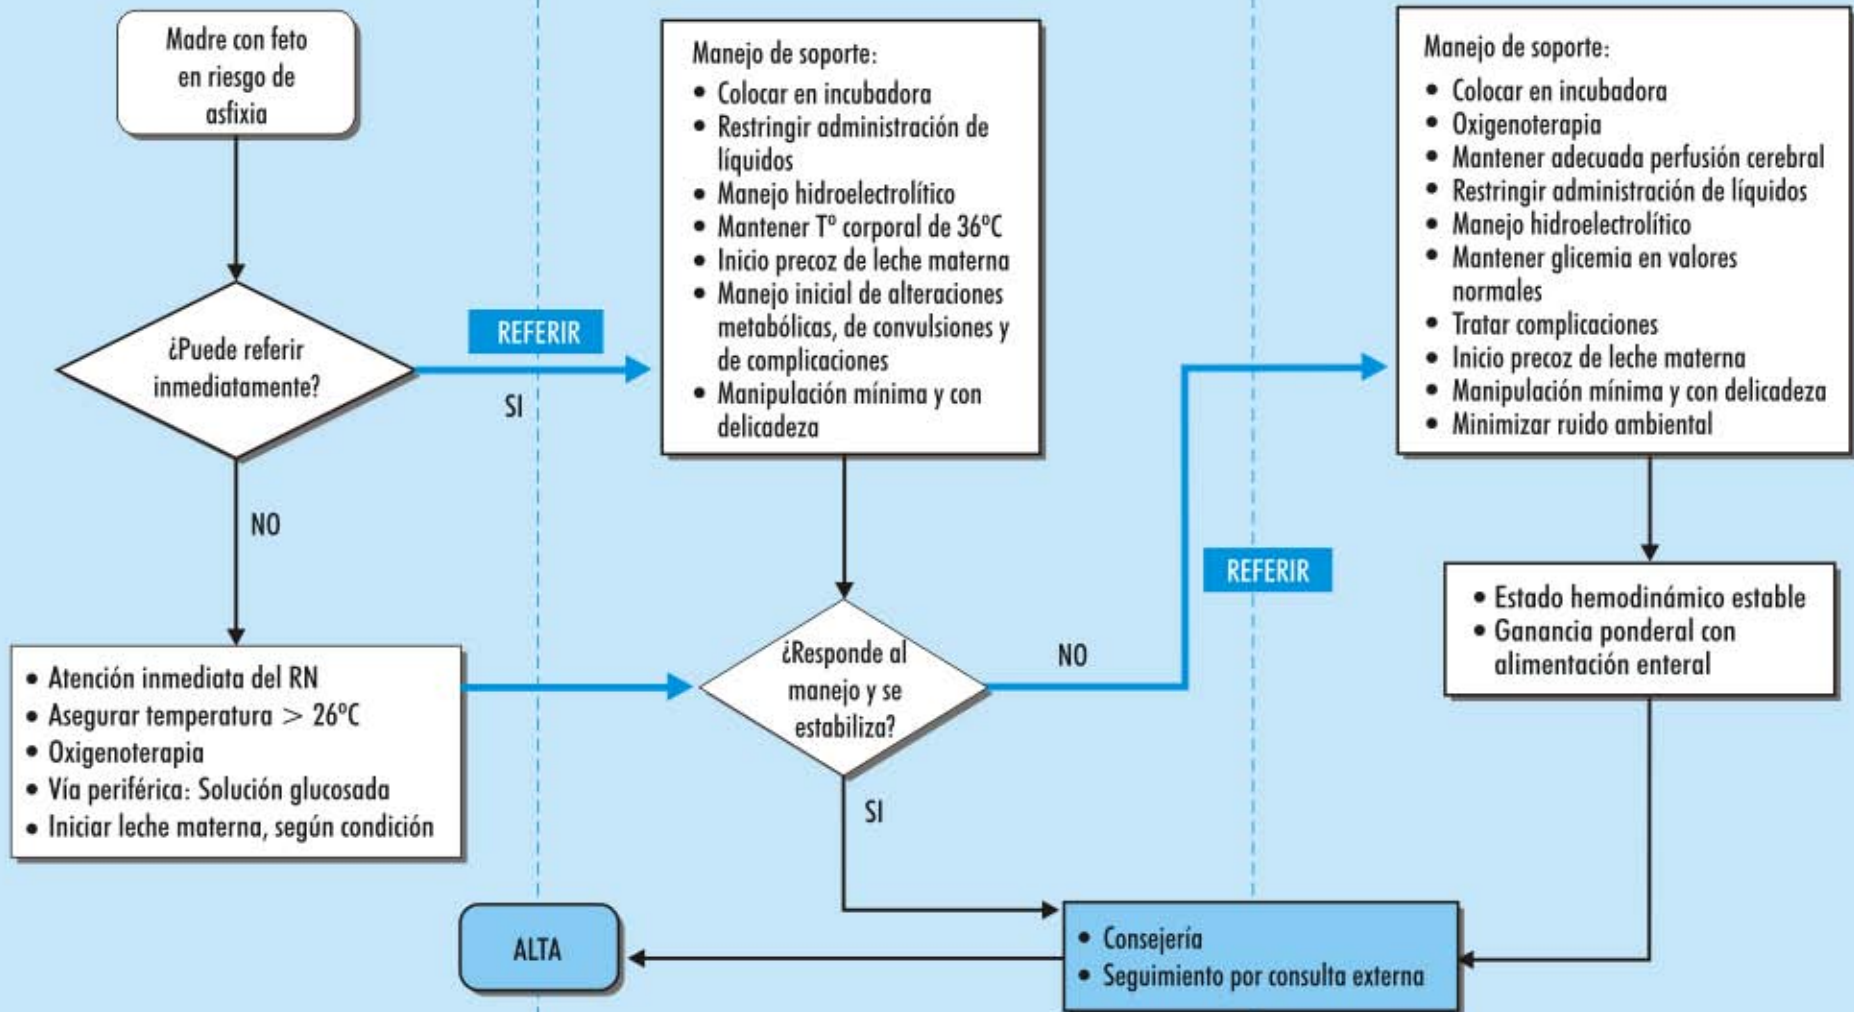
Madre con feto en riesgo de asfixia

¿Puede referir inmediatamente?

REFERIR

SI

NO

Manejo de soporte:
- Colocar en incubadora
- Restringir administración de líquidos
- Manejo hidroelectrolítico
- Mantener T° corporal de 36°C
- Inicio precoz de leche materna
- Manejo inicial de alteraciones metabólicas, de convulsiones y de complicaciones
- Manipulación mínima y con delicadeza

Manejo de soporte:
- Colocar en incubadora
- Oxigenoterapia
- Mantener adecuada perfusión cerebral
- Restringir administración de líquidos
- Manejo hidroelectrolítico
- Mantener glicemia en valores normales
- Tratar complicaciones
- Inicio precoz de leche materna
- Manipulación mínima y con delicadeza
- Minimizar ruido ambiental

REFERIR

- Estado hemodinámico estable
- Ganancia ponderal con alimentación enteral

- Atención inmediata del RN
- Asegurar temperatura > 26°C
- Oxigenoterapia
- Vía periférica: Solución glucosada
- Iniciar leche materna, según condición

¿Responde al manejo y se estabiliza?

NO

SI

ALTA

- Consejería
- Seguimiento por consulta externa